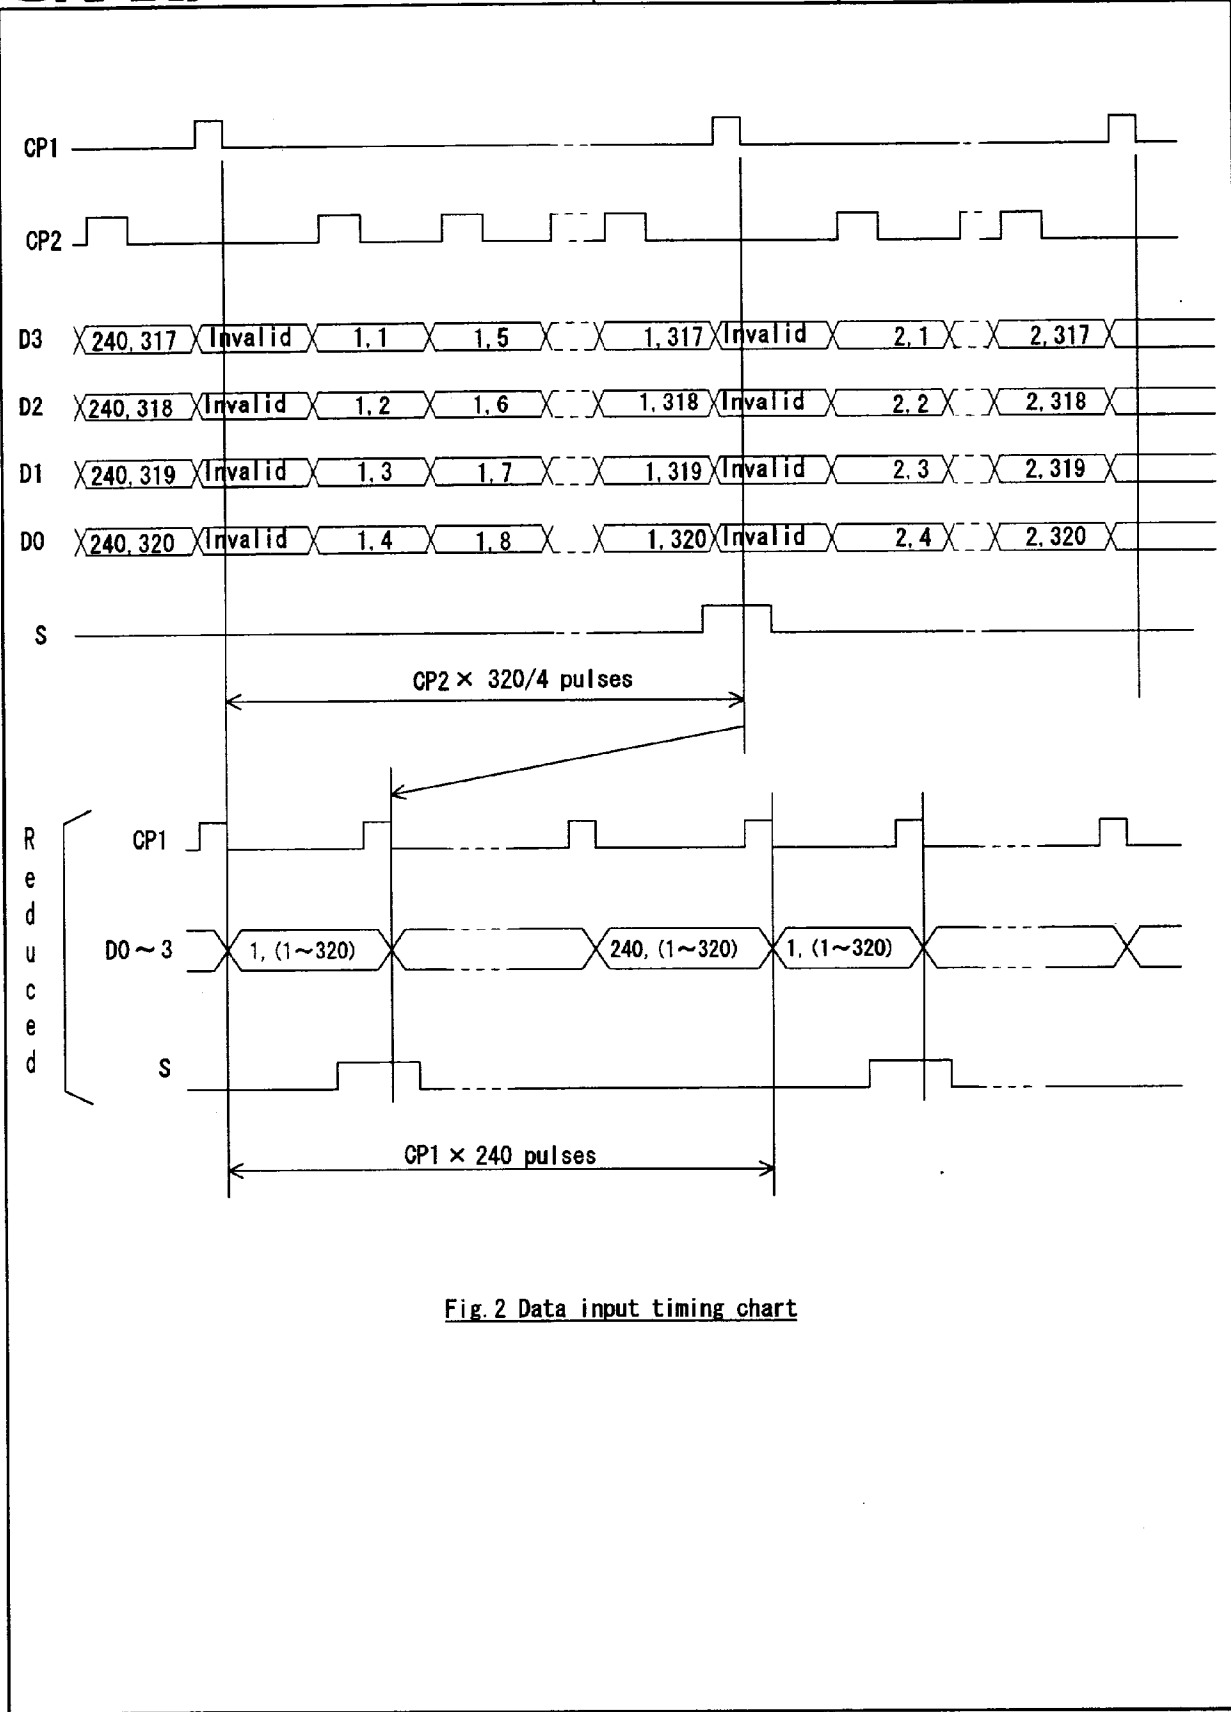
CP1

CP2

D3 240, 317 Invalid 1, 1 1, 5 1, 317 Invalid 2, 1 2, 317

D2 240, 318 Invalid 1, 2 1, 6 1, 318 Invalid 2, 2 2, 318

D1 240, 319 Invalid 1, 3 1, 7 1, 319 Invalid 2, 3 2, 319

D0 240, 320 Invalid 1, 4 1, 8 1, 320 Invalid 2, 4 2, 320

S

CP2 × 320/4 pulses

R e d u c e d

CP1

D0 ~ 3 1, (1~320) 240, (1~320) 1, (1~320)

S

CP1 × 240 pulses

Fig. 2 Data input timing chart